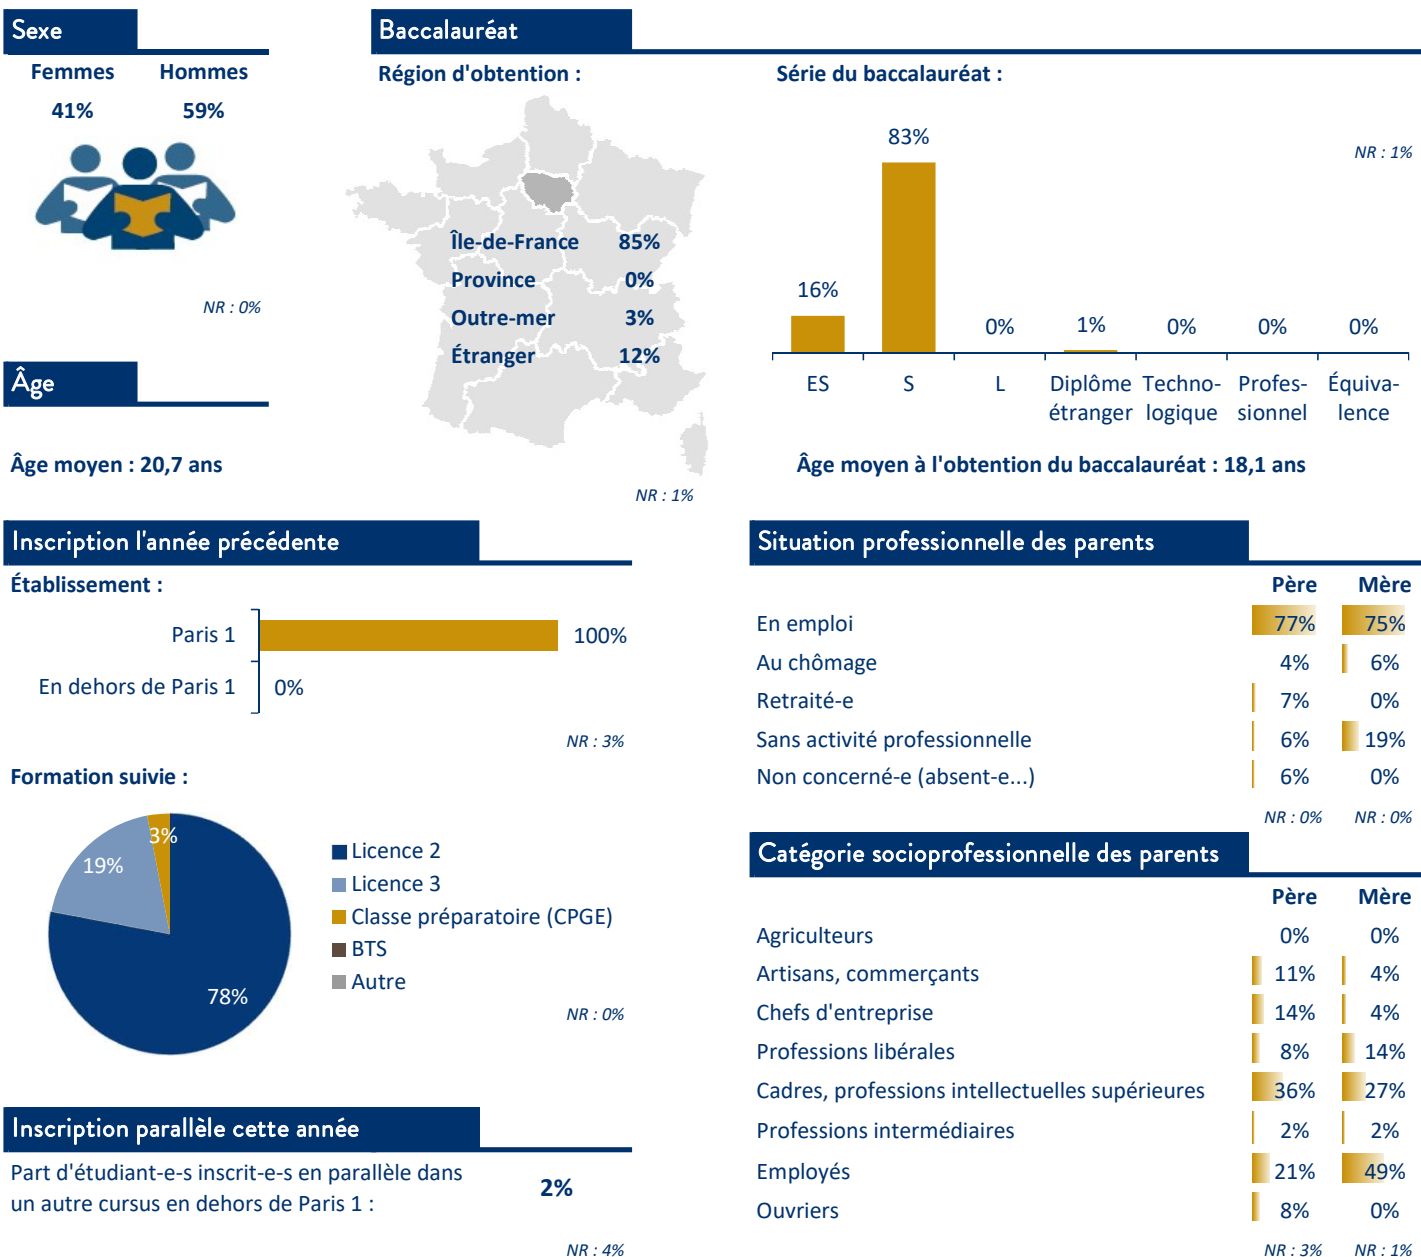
Sexe

| Femmes | Hommes |
|---|---|
| 41% | 59% |

NR : 0%

Âge

Âge moyen : 20,7 ans

Baccalauréat

Région d'obtention :

| Île-de-France | 85% |
|---|---|
| Province | 0% |
| Outre-mer | 3% |
| Étranger | 12% |

NR : 1%

Série du baccalauréat :

NR : 1%

| ES | S | L | Diplôme étranger | Techno-logique | Profes-sionnel | Équiva-lence |
|---|---|---|---|---|---|---|
| 16% | 83% | 0% | 1% | 0% | 0% | 0% |

Âge moyen à l'obtention du baccalauréat : 18,1 ans

Inscription l'année précédente

Établissement :

Paris 1 100%
En dehors de Paris 1 0%

NR : 3%

Formation suivie :

3%
19%
78%

Licence 2
Licence 3
Classe préparatoire (CPGE)
BTS
Autre

NR : 0%

Inscription parallèle cette année

Part d'étudiant-e-s inscrit-e-s en parallèle dans un autre cursus en dehors de Paris 1 : 2%

NR : 4%

Situation professionnelle des parents

| | Père | Mère |
|---|---|---|
| En emploi | 77% | 75% |
| Au chômage | 4% | 6% |
| Retraité-e | 7% | 0% |
| Sans activité professionnelle | 6% | 19% |
| Non concerné-e (absent-e...) | 6% | 0% |
| | NR : 0% | NR : 0% |

Catégorie socioprofessionnelle des parents

| | Père | Mère |
|---|---|---|
| Agriculteurs | 0% | 0% |
| Artisans, commerçants | 11% | 4% |
| Chefs d'entreprise | 14% | 4% |
| Professions libérales | 8% | 14% |
| Cadres, professions intellectuelles supérieures | 36% | 27% |
| Professions intermédiaires | 2% | 2% |
| Employés | 21% | 49% |
| Ouvriers | 8% | 0% |
| | NR : 3% | NR : 1% |